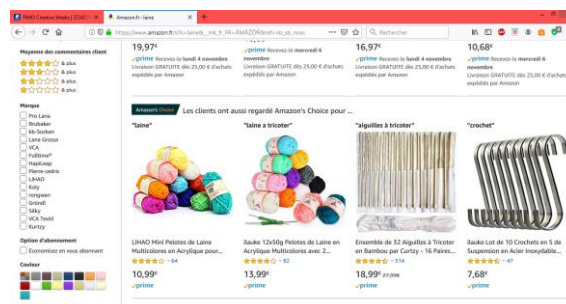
PHKI Creative Weeks | STAGE | Amazon.fr : laine

https://www.amazon.fr/s?k=laine&i=...

Rechercher

Moyenne des commentaires client
& plus
& plus
& plus
& plus

Marque
Pro Lana
Brubaker
kb-Socken
Lana Grossa
VCA
Fullline
HapiLeap
Pierre-cedric
LIHAO
Koly
rongwen
Gründl
Sikky
VCA Textil
Kurtzy

Option d'abonnement
Économisez en vous abonnant

Couleur

19,97€
prime Recevez-le lundi 4 novembre
Livraison GRATUITE dès 25,00 € d'achats expédiés par Amazon

prime Recevez-le mercredi 6 novembre
Livraison GRATUITE dès 25,00 € d'achats expédiés par Amazon

16,97€
prime Recevez-le lundi 4 novembre
Livraison GRATUITE dès 25,00 € d'achats expédiés par Amazon

10,68€
prime Recevez-le mercredi 6 novembre
Livraison GRATUITE dès 25,00 € d'achats expédiés par Amazon

Amazon's Choice Les clients ont aussi regardé Amazon's Choice pour ...

"laine"
LIHAO Mini Pelotes de Laine en Acrylique pour...
64
10,99€
prime

"laine a tricoter"
ilauke 12x50g Pelotes de Laine en Acrylique Multicolores avec 2...
92
13,99€
prime

"aiguilles à tricoter"
Ensemble de 32 Aiguilles à Tricoter en Bambou par Curtzy - 16 Paires...
314
18,99€ 27,99€
prime

"crochet"
ilauke Lot de 10 Crochets en S de Suspension en Acier Inoxydable...
47
7,68€
prime